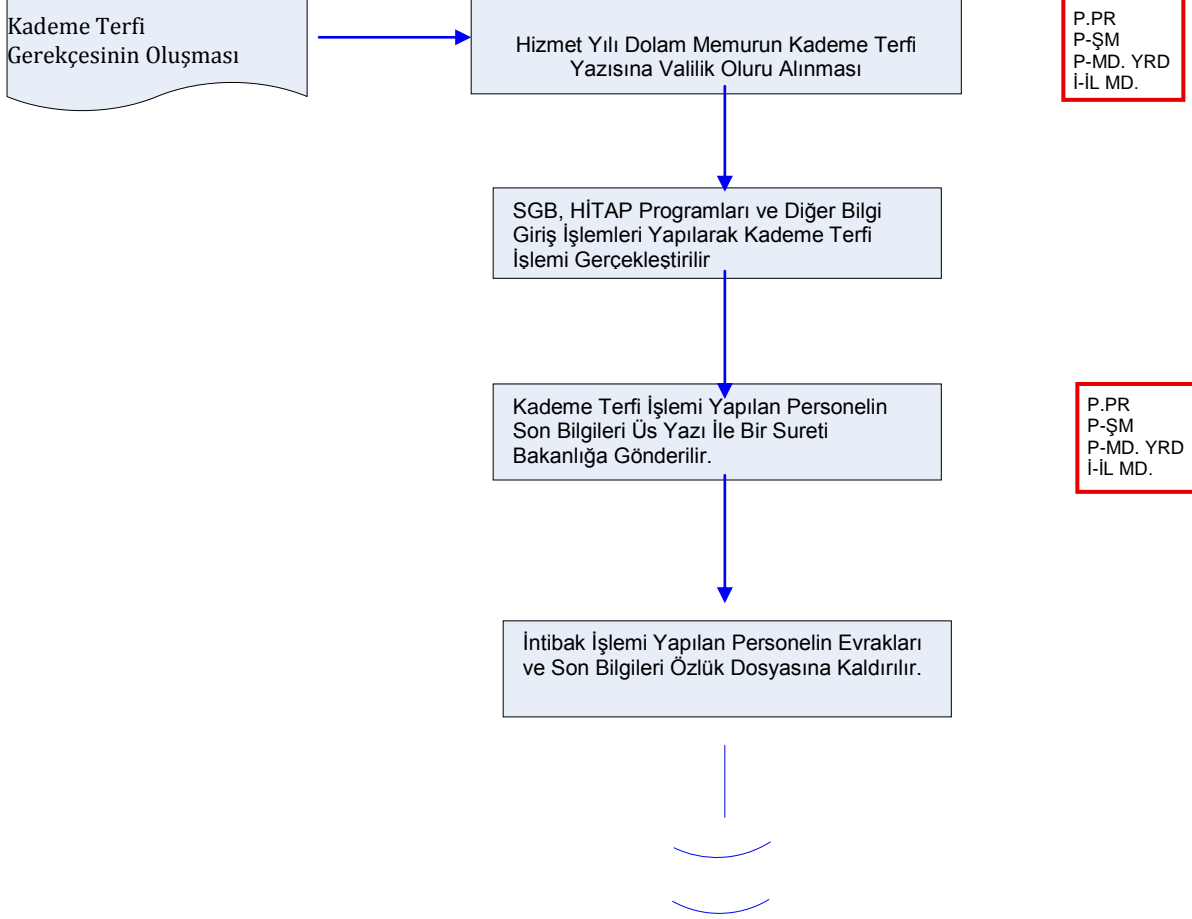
Kademe Terfi Gerekçesinin Oluşması

Hizmet Yılı Dolam Memurun Kademe Terfi Yazısına Valilik Oluru Alınması

P.PR
P-ŞM
P-MD. YRD
İ-İL MD.

SGB, HİTAP Programları ve Diğer Bilgi Giriş İşlemleri Yapılarak Kademe Terfi İşlemi Gerçekleştirilir

Kademe Terfi İşlemi Yapılan Personelin Son Bilgileri Üs Yazı İle Bir Sureti Bakanlığa Gönderilir.

P.PR
P-ŞM
P-MD. YRD
İ-İL MD.

İntibak İşlemi Yapılan Personelin Evrakları ve Son Bilgileri Özlük Dosyasına Kaldırılır.